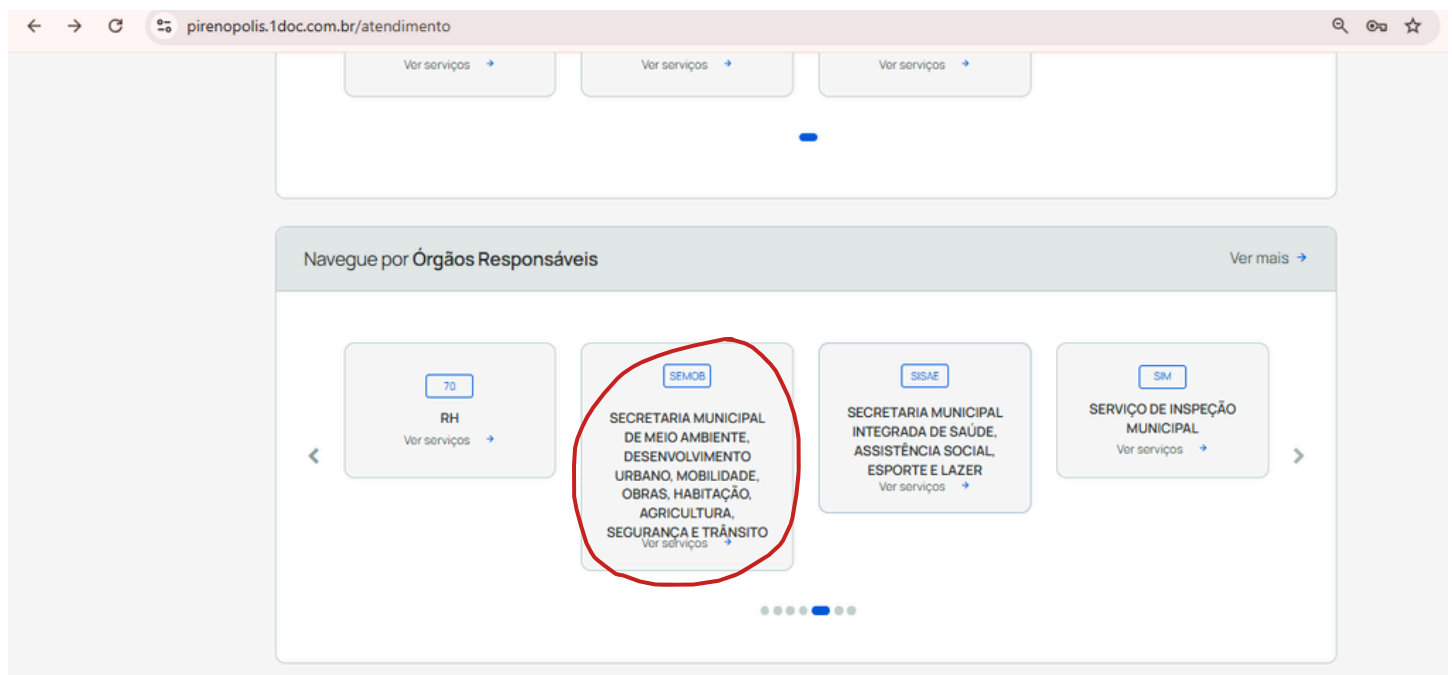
pirenopolis.1doc.com.br/atendimento

Ver serviços

Ver serviços

Ver serviços

Navegue por Órgãos Responsáveis

Ver mais

70
RH
Ver serviços

SEMOB
SECRETARIA MUNICIPAL DE MEIO AMBIENTE, DESENVOLVIMENTO URBANO, MOBILIDADE, OBRAS, HABITAÇÃO, AGRICULTURA, SEGURANÇA E TRÂNSITO
Ver serviços

SISAE
SECRETARIA MUNICIPAL INTEGRADA DE SAÚDE, ASSISTÊNCIA SOCIAL, ESPORTE E LAZER
Ver serviços

SIM
SERVIÇO DE INSPEÇÃO MUNICIPAL
Ver serviços